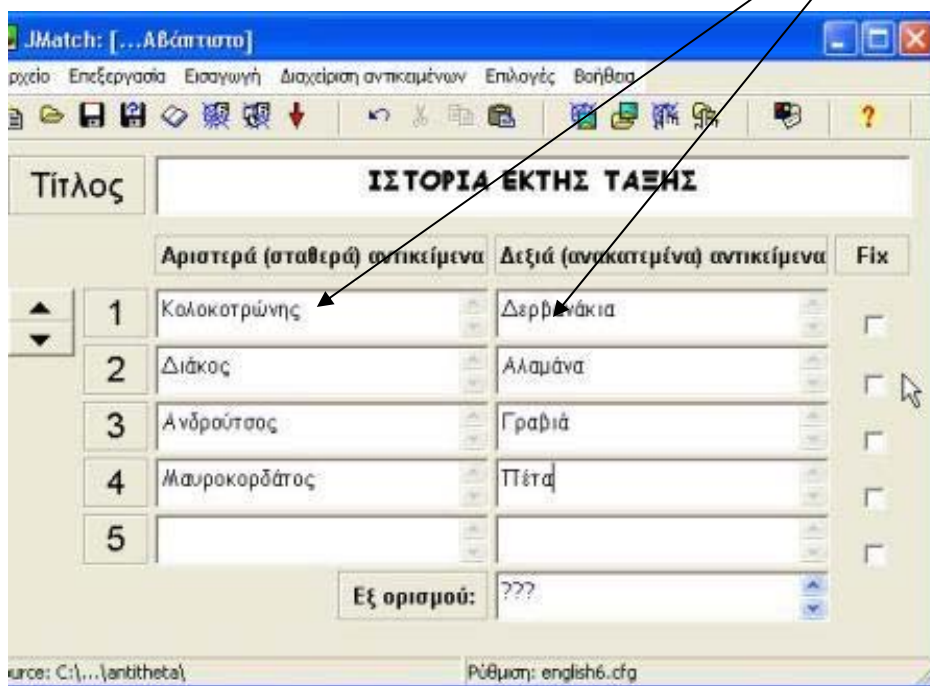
JMatch: […Αβάπτιστο]

ρχείο Επεξεργασία Εισαγωγή Διαχείριση αντικειμένων Επιλογές Βοήθεια

Τίτλος

ΙΣΤΟΡΙΑ ΕΚΤΗΣ ΤΑΞΗΣ

| | Αριστερά (σταθερά) αντικείμενα | Δεξιά (ανακατεμένα) αντικείμενα | Fix |
|---|---|---|---|
| 1 | Κολοκοτρώνης | Δερβ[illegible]άκια | |
| 2 | Διάκος | Αλαμάνα | |
| 3 | Ανδρούτσος | Γραβιά | |
| 4 | Μαυροκορδάτος | Πέτα | |
| 5 | | | |

Εξ ορισμού: ???

urce: C:\...\antitheta\

Ρύθμιση: english6.cfg